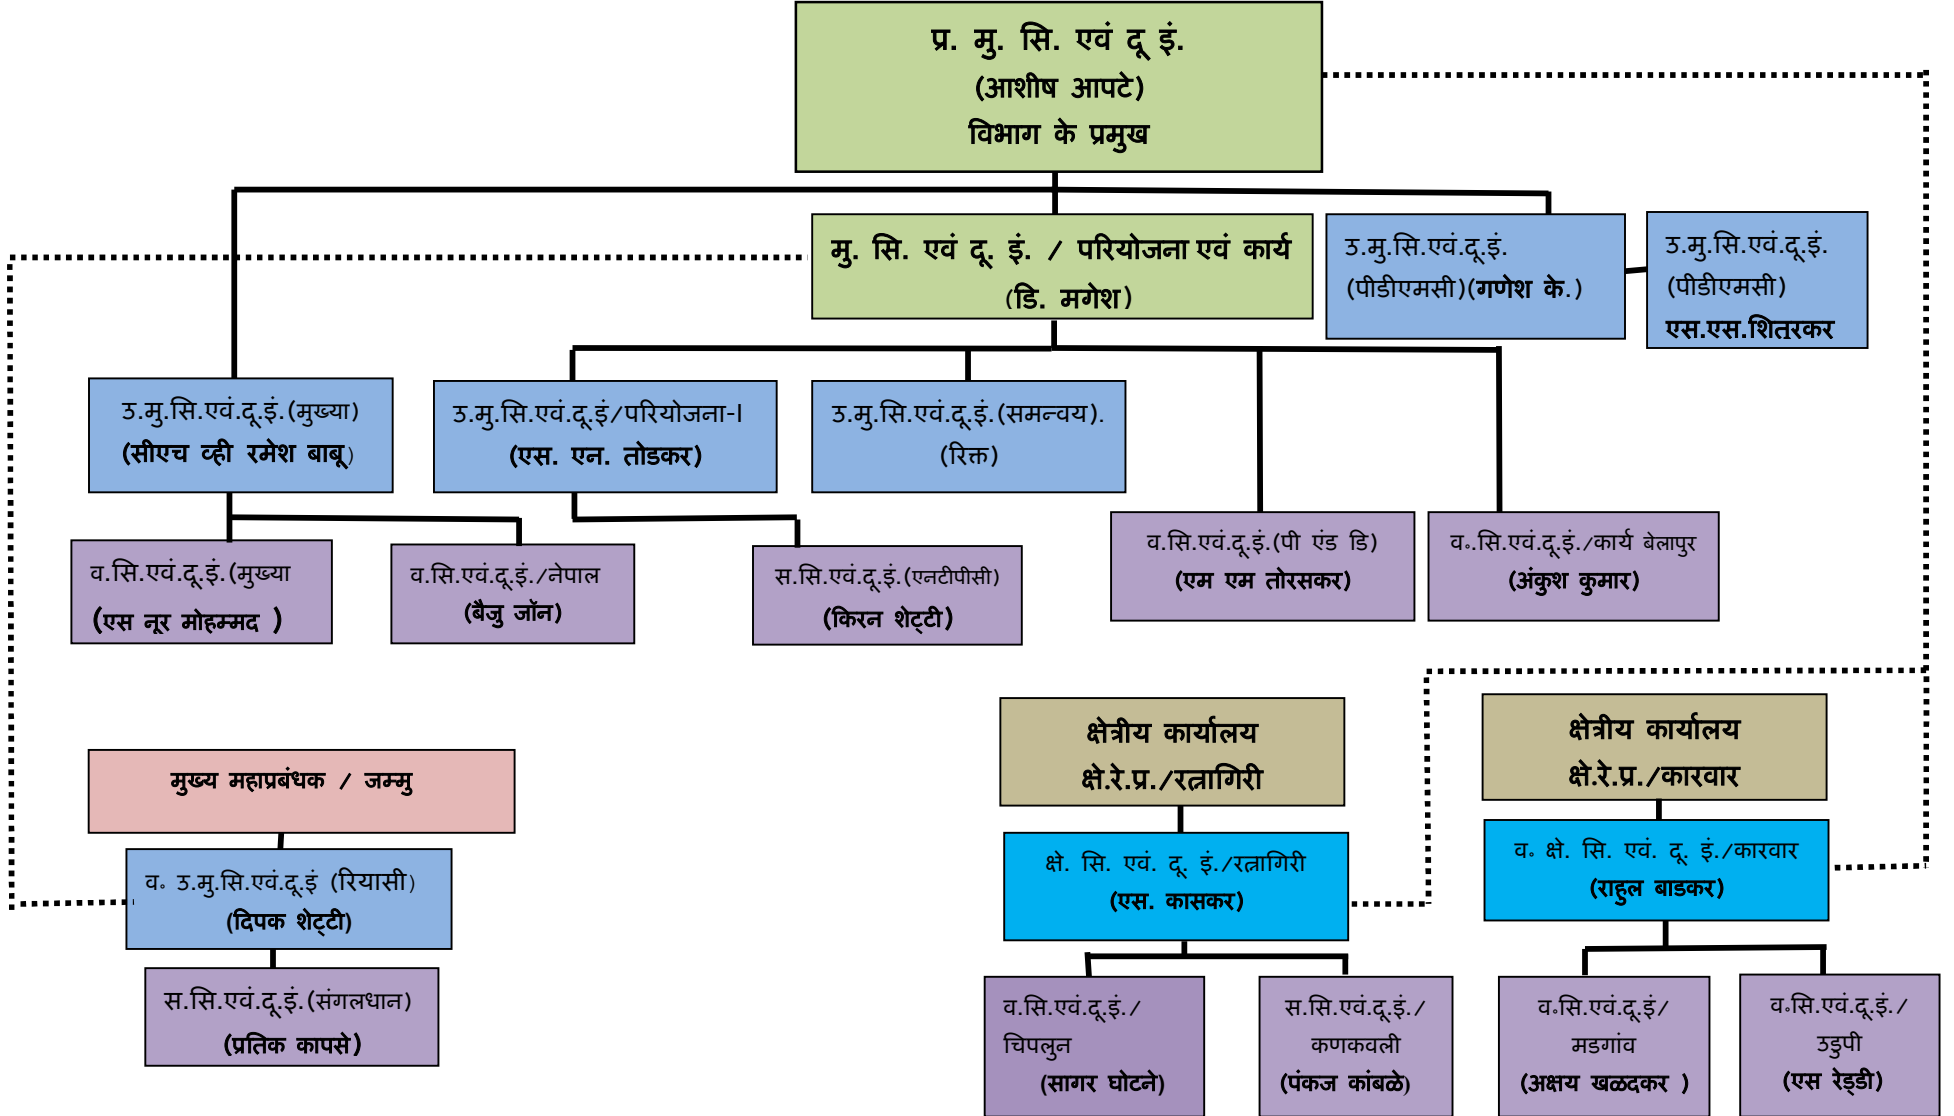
प्र. मु. सि. एवं दू इं.
(आशीष आपटे)
विभाग के प्रमुख

मु. सि. एवं दू. इं. / परियोजना एवं कार्य
(डि. मगेश)

उ.मु.सि.एवं.दू.इं.
(पीडीएमसी)(गणेश के.)

उ.मु.सि.एवं.दू.इं.
(पीडीएमसी)
एस.एस.शितरकर

उ.मु.सि.एवं.दू.इं.(मुख्या)
(सीएच व्ही रमेश बाबू)

उ.मु.सि.एवं.दू.इं/परियोजना-I
(एस. एन. तोडकर)

उ.मु.सि.एवं.दू.इं.(समन्वय).
(रिक्त)

व.सि.एवं.दू.इं.(मुख्या
(एस नूर मोहम्मद )

व.सि.एवं.दू.इं./नेपाल
(बैजु जॉन)

स.सि.एवं.दू.इं.(एनटीपीसी)
(किरन शेट्टी)

व.सि.एवं.दू.इं.(पी एंड डि)
(एम एम तोरसकर)

व.सि.एवं.दू.इं./कार्य बेलापुर
(अंकुश कुमार)

मुख्य महाप्रबंधक / जम्मु

व. उ.मु.सि.एवं.दू.इं (रियासी)
(दिपक शेट्टी)

स.सि.एवं.दू.इं.(संगलधान)
(प्रतिक कापसे)

क्षेत्रीय कार्यालय
क्षे.रे.प्र./रत्नागिरी

क्षे. सि. एवं. दू. इं./रत्नागिरी
(एस. कासकर)

क्षेत्रीय कार्यालय
क्षे.रे.प्र./कारवार

व. क्षे. सि. एवं. दू. इं./कारवार
(राहुल बाडकर)

व.सि.एवं.दू.इं./
चिपलुन
(सागर घोटने)

स.सि.एवं.दू.इं./
कणकवली
(पंकज कांबळे)

व.सि.एवं.दू.इं/
मडगांव
(अक्षय खळदकर )

व.सि.एवं.दू.इं./
उडुपी
(एस रेड्डी)